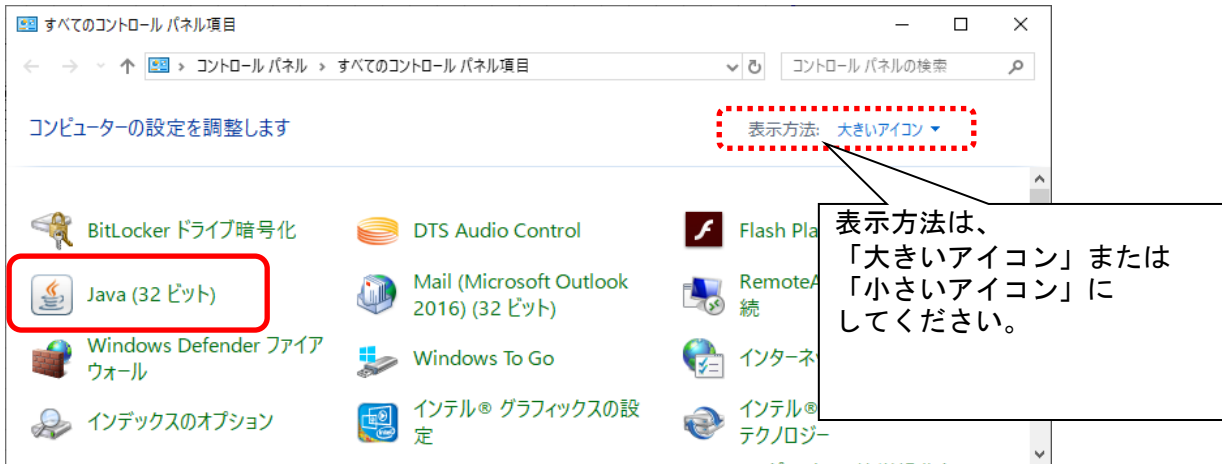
すべてのコントロール パネル項目

コントロール パネル > すべてのコントロール パネル項目

コントロール パネルの検索

コンピューターの設定を調整します

表示方法: 大きいアイコン ▾

表示方法は、
「大きいアイコン」または
「小さいアイコン」に
してください。

BitLocker ドライブ暗号化

DTS Audio Control

Flash Pla

Java (32 ビット)

Mail (Microsoft Outlook 2016) (32 ビット)

RemoteA 続

Windows Defender ファイアウォール

Windows To Go

インターネ

インデックスのオプション

インテル® グラフィックスの設定

インテル® テクノロジー